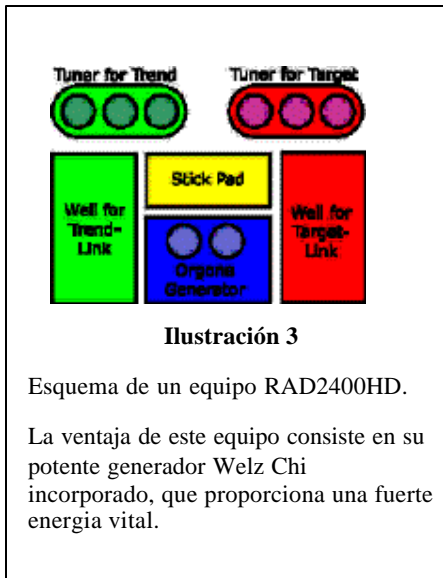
Tuner for Trend

Tuner for Target

Well for Trend-Link

Stick Pad

Orgone Generator

Well for Target-Link

Ilustración 3

Esquema de un equipo RAD2400HD.

La ventaja de este equipo consiste en su potente generador Welz Chi incorporado, que proporciona una fuerte energia vital.